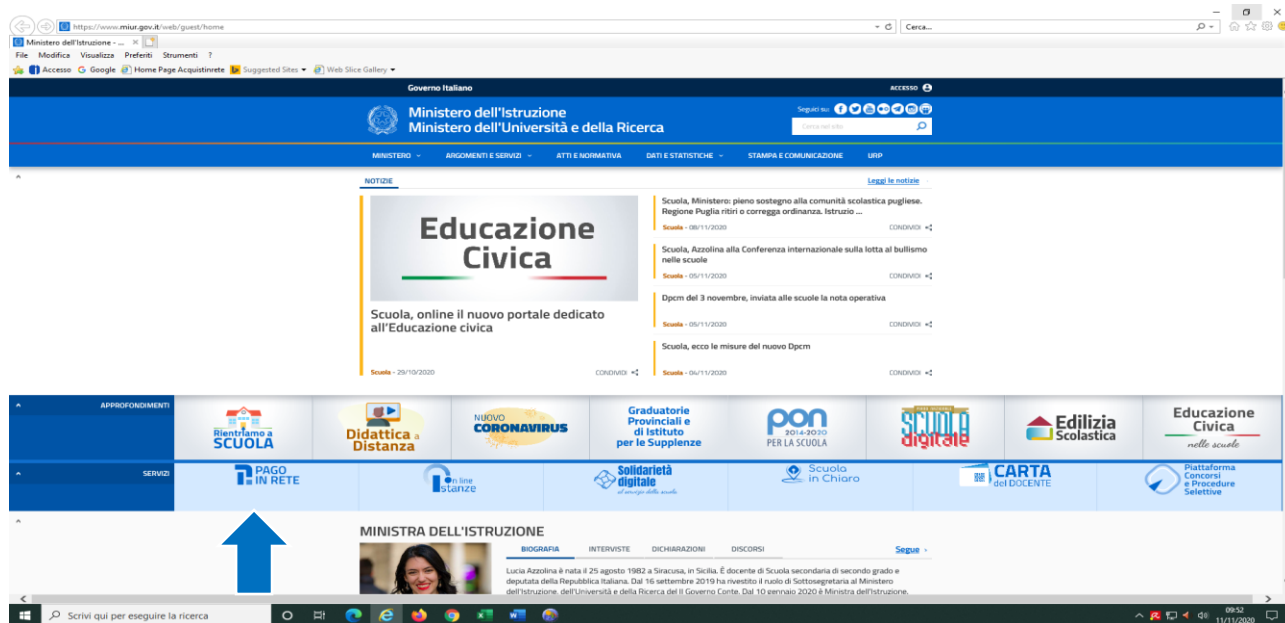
https://www.miur.gov.it/web/guest/home
Cerca...
Ministero dell'Istruzione - ...
File Modifica Visualizza Preferiti Strumenti ?
Accesso Google Home Page Acquistinrete Suggested Sites Web Slice Gallery

Governo Italiano
ACCESSO
Ministero dell'Istruzione
Ministero dell'Università e della Ricerca
Seguici su:
Cerca nel sito
MINISTERO ARGOMENTI E SERVIZI ATTI E NORMATIVA DATI E STATISTICHE STAMPA E COMUNICAZIONE URP

NOTIZIE
Leggi le notizie

Educazione Civica
Scuola, online il nuovo portale dedicato all'Educazione civica
Scuola - 29/10/2020 CONDIVIDI

Scuola, Ministero: pieno sostegno alla comunità scolastica pugliese. Regione Puglia ritiri o corregga ordinanza. Istruzio ...
Scuola - 08/11/2020 CONDIVIDI

Scuola, Azzolina alla Conferenza internazionale sulla lotta al bullismo nelle scuole
Scuola - 05/11/2020 CONDIVIDI

Dpcm del 3 novembre, inviata alle scuole la nota operativa
Scuola - 05/11/2020 CONDIVIDI

Scuola, ecco le misure del nuovo Dpcm
Scuola - 04/11/2020 CONDIVIDI

APPROFONDIMENTI
Rientriamo a SCUOLA
Didattica a Distanza
NUOVO CORONAVIRUS
Graduatorie Provinciali e di Istituto per le Supplenze
PON 2014-2020 PER LA SCUOLA
SCUOLA digitale
Edilizia Scolastica
Educazione Civica nelle scuole

SERVIZI
PAGO IN RETE
On line Istanze
Solidarietà digitale
Scuola in Chiaro
CARTA del DOCENTE
Piattaforma Concorsi e Procedure Selettive

MINISTRA DELL'ISTRUZIONE
BIOGRAFIA INTERVISTE DICHIARAZIONI DISCORSI
Segue
Lucia Azzolina è nata il 25 agosto 1982 a Siracusa, in Sicilia. È docente di Scuola secondaria di secondo grado e deputata della Repubblica Italiana. Dal 16 settembre 2019 ha rivestito il ruolo di Sottosegretaria al Ministero dell'Istruzione, dell'Università e della Ricerca del II Governo Conte. Dal 10 gennaio 2020 è Ministra dell'Istruzione.

Scrivi qui per eseguire la ricerca
09:52
11/11/2020